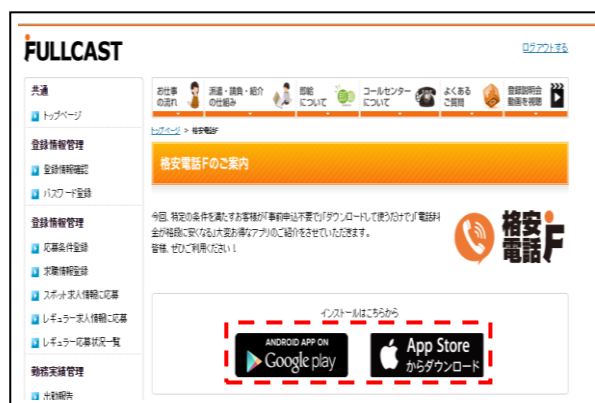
FULLCAST

ログアウトする

共通
トップページ

登録情報管理
登録情報確認
パスワード登録

登録情報管理
応募条件登録
求職情報登録
スポット求人情報に応募
レギュラー求人情報に応募
レギュラー応募状況一覧

勤務実績管理
出勤報告

お仕事の流れ
派遣・請負・紹介の仕組み
即給について
コールセンターについて
よくあるご質問
登録説明会動画を視聴

トップページ > 格安電話F

格安電話Fのご案内

今回、特定の条件を満たすお客様が「事前申込不要で」「ダウンロードして使うだけで」電話料金が格段に安くなる大変お得なアプリのご紹介をさせていただきます。
皆様、ぜひご利用ください！

格安電話F

インストールはこちらから

ANDROID APP ON
Google play

App Store
からダウンロード